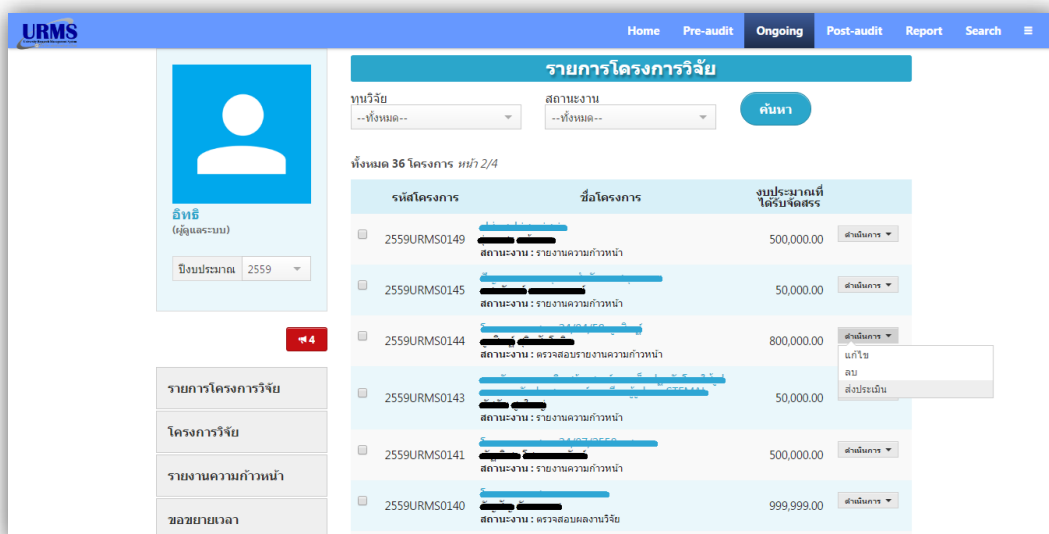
URMS

Home Pre-audit Ongoing Post-audit Report Search ≡

อิทธิ
(ผู้ดูแลระบบ)

ปีงบประมาณ 2559

4

รายการโครงการวิจัย

โครงการวิจัย

รายงานความก้าวหน้า

ขอขยายเวลา

รายการโครงการวิจัย

ทุนวิจัย
--ทั้งหมด--

สถานะงาน
--ทั้งหมด--

ค้นหา

ทั้งหมด 36 โครงการ หน้า 2/4

| | รหัสโครงการ | ชื่อโครงการ | งบประมาณที่ได้รับจัดสรร | |
|---|---|---|---|---|
| | 2559URMS0149 | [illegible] สถานะงาน : รายงานความก้าวหน้า | 500,000.00 | ดำเนินการ |
| | 2559URMS0145 | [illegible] สถานะงาน : รายงานความก้าวหน้า | 50,000.00 | ดำเนินการ |
| | 2559URMS0144 | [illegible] สถานะงาน : ตรวจสอบรายงานความก้าวหน้า | 800,000.00 | ดำเนินการ แก้ไข ลบ ส่งประเมิน |
| | 2559URMS0143 | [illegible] สถานะงาน : รายงานความก้าวหน้า | 50,000.00 | |
| | 2559URMS0141 | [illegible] สถานะงาน : รายงานความก้าวหน้า | 500,000.00 | ดำเนินการ |
| | 2559URMS0140 | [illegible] สถานะงาน : ตรวจสอบผลงานวิจัย | 999,999.00 | ดำเนินการ |